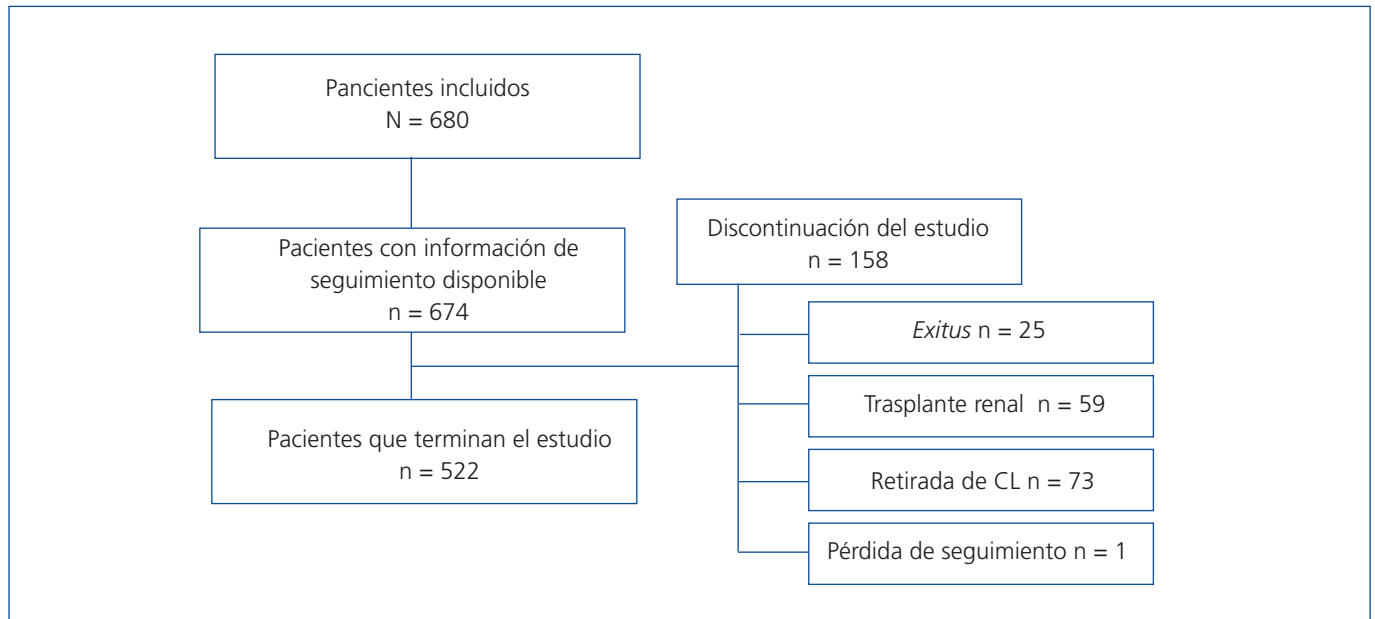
Pancientes incluidos
N = 680

Pacientes con información de seguimiento disponible
n = 674

Discontinuación del estudio
n = 158

Exitus n = 25

Trasplante renal n = 59

Pacientes que terminan el estudio
n = 522

Retirada de CL n = 73

Pérdida de seguimiento n = 1